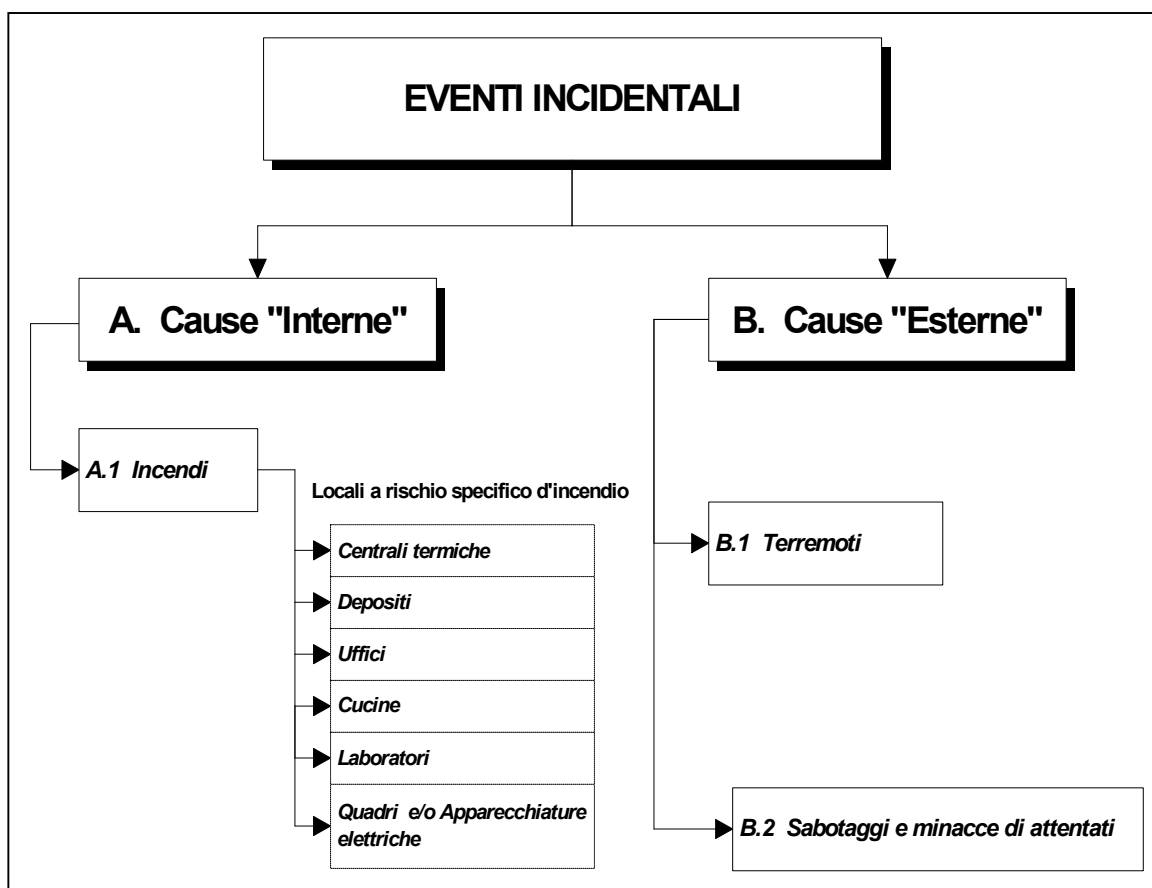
EVENTI INCIDENTALI

A. Cause "Interne"

B. Cause "Esterne"

A.1 Incendi

Locali a rischio specifico d'incendio

Centrali termiche

Depositi

Uffici

Cucine

Laboratori

Quadri e/o Apparecchiature elettriche

B.1 Terremoti

B.2 Sabotaggi e minacce di attentati